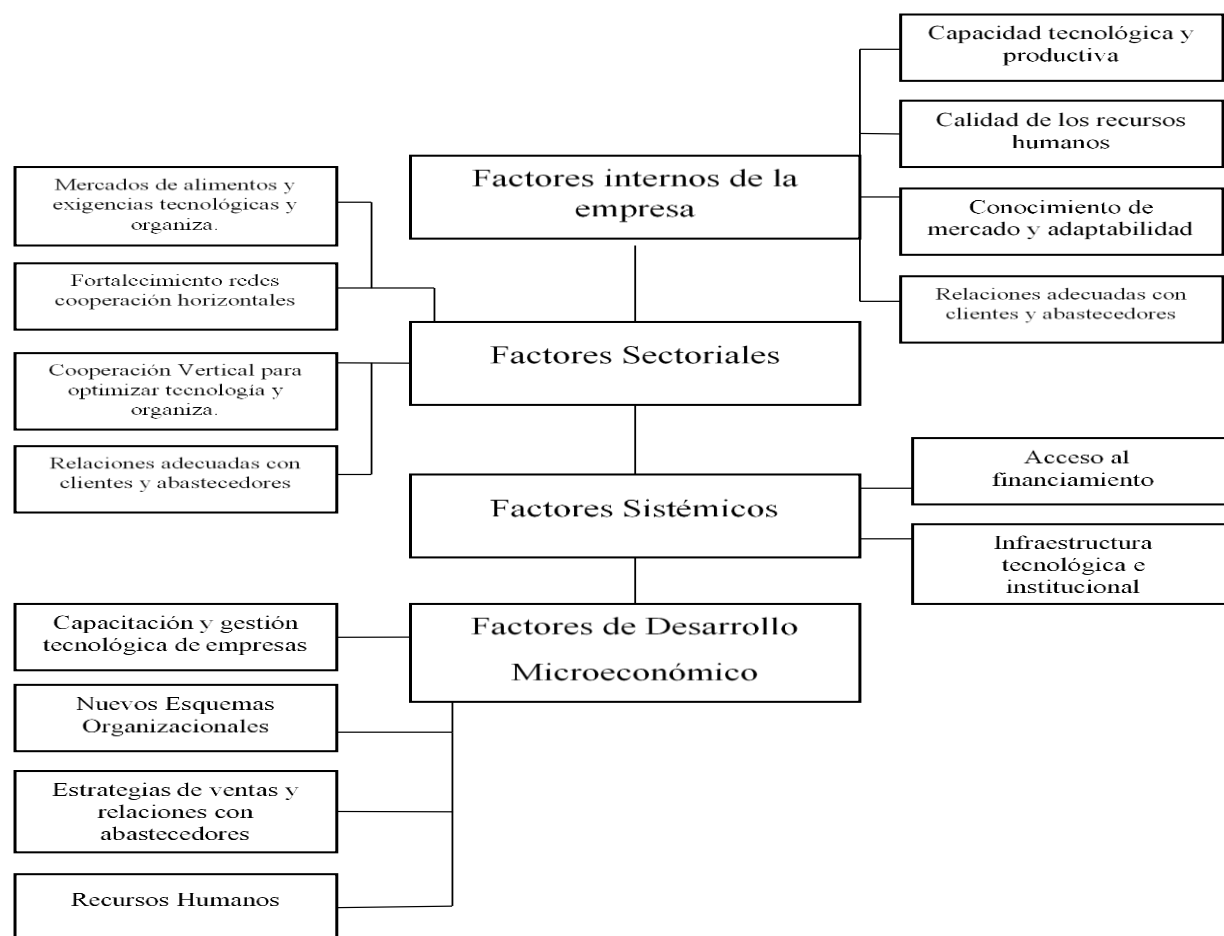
Factores internos de la empresa

Capacidad tecnológica y productiva

Calidad de los recursos humanos

Conocimiento de mercado y adaptabilidad

Relaciones adecuadas con clientes y abastecedores

Factores Sectoriales

Mercados de alimentos y exigencias tecnológicas y organiza.

Fortalecimiento redes cooperación horizontales

Cooperación Vertical para optimizar tecnología y organiza.

Relaciones adecuadas con clientes y abastecedores

Factores Sistémicos

Acceso al financiamiento

Infraestructura tecnológica e institucional

Factores de Desarrollo Microeconómico

Capacitación y gestión tecnológica de empresas

Nuevos Esquemas Organizacionales

Estrategias de ventas y relaciones con abastecedores

Recursos Humanos